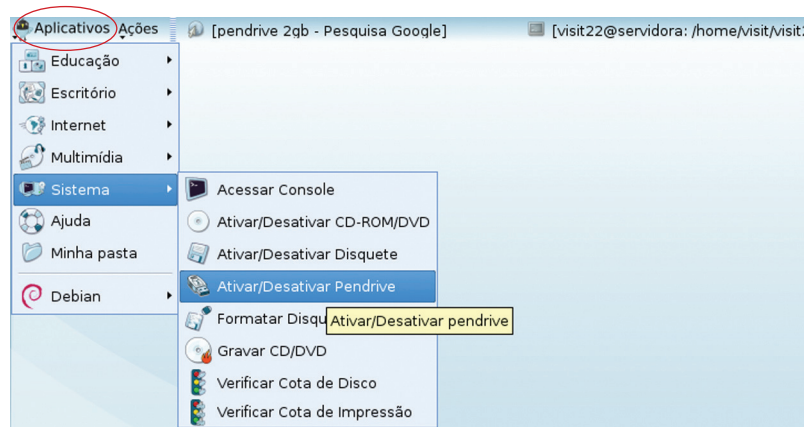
Aplicativos Ações [pendrive 2gb - Pesquisa Google] [visit22@servidora: /home/visit/visit

Educação
Escritório
Internet
Multimídia
Sistema
Ajuda
Minha pasta
Debian

Acessar Console
Ativar/Desativar CD-ROM/DVD
Ativar/Desativar Disquete
Ativar/Desativar Pendrive
Formatar Disqu
Ativar/Desativar pendrive
Gravar CD/DVD
Verificar Cota de Disco
Verificar Cota de Impressão